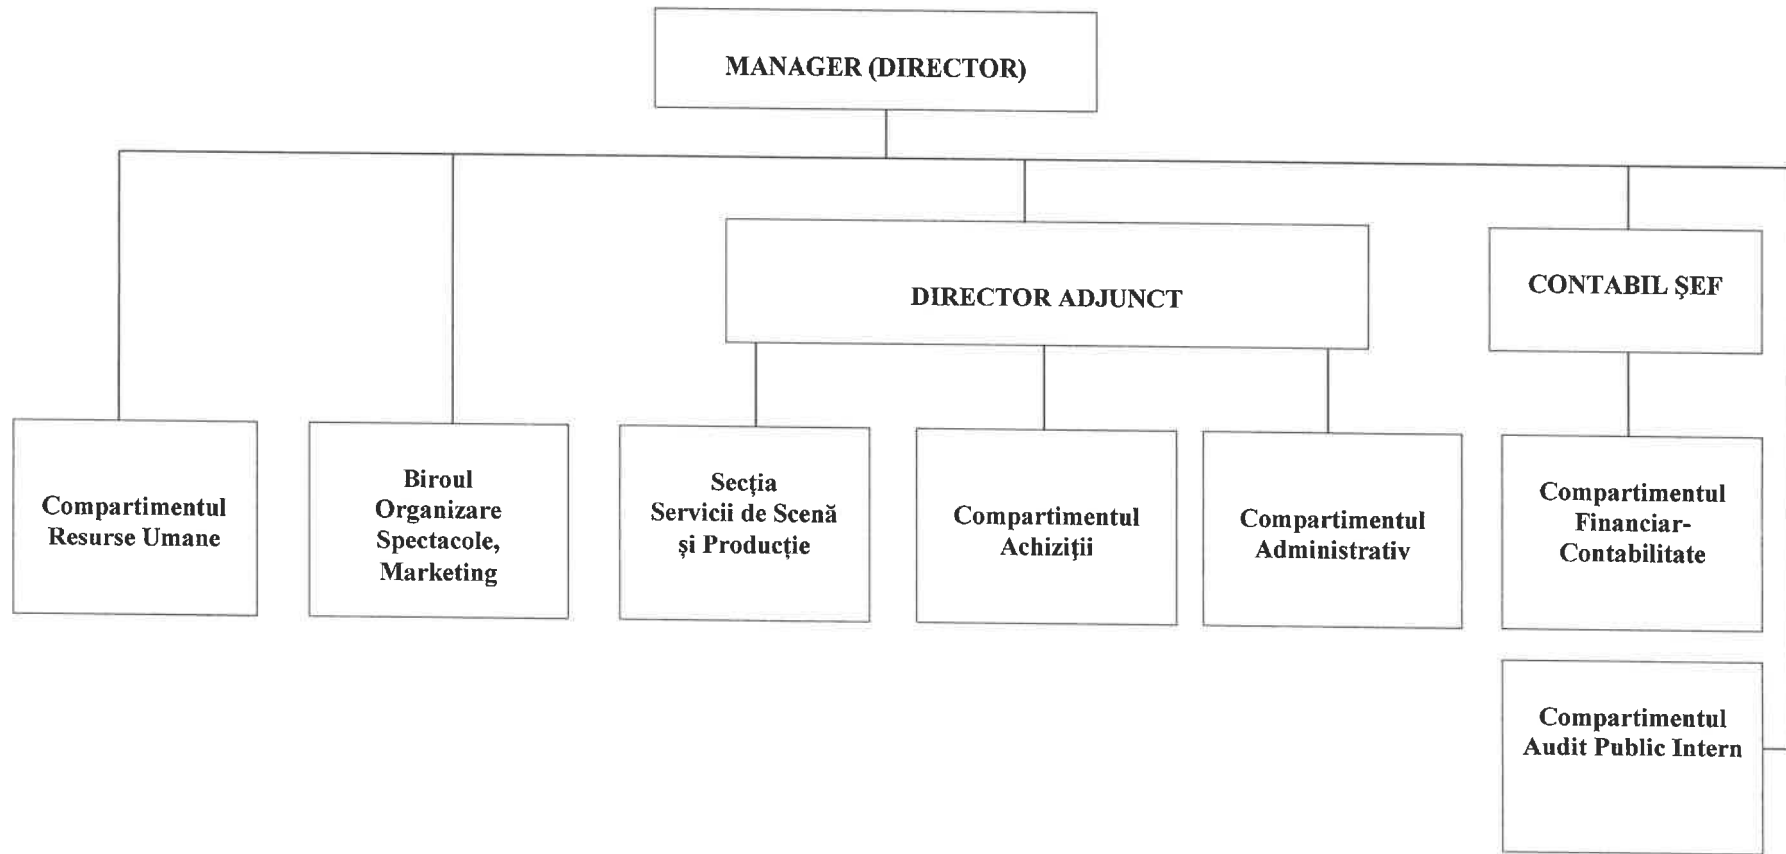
MANAGER (DIRECTOR)

DIRECTOR ADJUNCT

CONTABIL ŞEF

Compartimentul Resurse Umane

Biroul Organizare Spectacole, Marketing

Secţia Servicii de Scenă şi Producţie

Compartimentul Achiziţii

Compartimentul Administrativ

Compartimentul Financiar-Contabilitate

Compartimentul Audit Public Intern